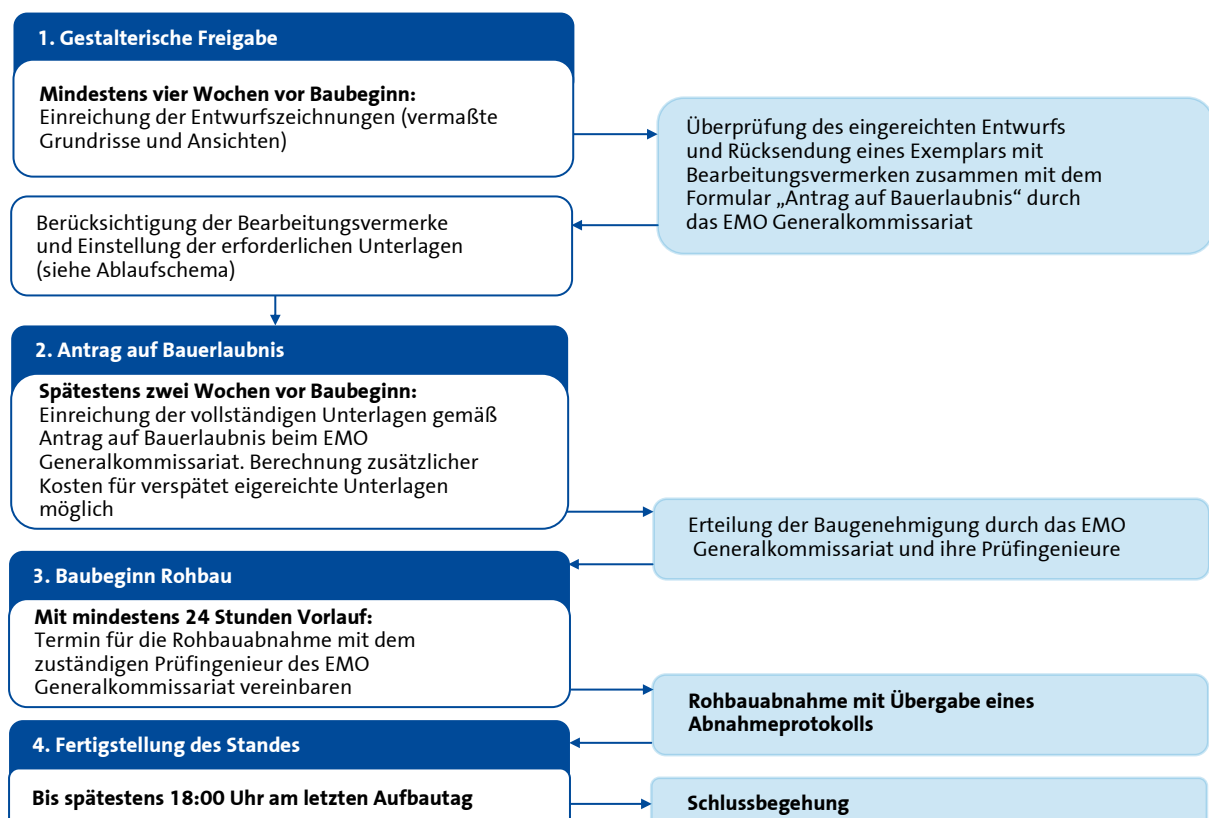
1. Gestalterische Freigabe

**Mindestens vier Wochen vor Baubeginn:**
Einreichung der Entwurfszeichnungen (vermaßte Grundrisse und Ansichten)

Überprüfung des eingereichten Entwurfs und Rücksendung eines Exemplars mit Bearbeitungsvermerken zusammen mit dem Formular „Antrag auf Bauerlaubnis“ durch das EMO Generalkommissariat

Berücksichtigung der Bearbeitungsvermerke und Einstellung der erforderlichen Unterlagen (siehe Ablaufschema)

2. Antrag auf Bauerlaubnis

**Spätestens zwei Wochen vor Baubeginn:**
Einreichung der vollständigen Unterlagen gemäß Antrag auf Bauerlaubnis beim EMO Generalkommissariat. Berechnung zusätzlicher Kosten für verspätet eigereichte Unterlagen möglich

Erteilung der Baugenehmigung durch das EMO Generalkommissariat und ihre Prüfingenieure

3. Baubeginn Rohbau

**Mit mindestens 24 Stunden Vorlauf:**
Termin für die Rohbauabnahme mit dem zuständigen Prüfingenieur des EMO Generalkommissariat vereinbaren

**Rohbauabnahme mit Übergabe eines Abnahmeprotokolls**

4. Fertigstellung des Standes

**Bis spätestens 18:00 Uhr am letzten Aufbautag**

**Schlussbegehung**